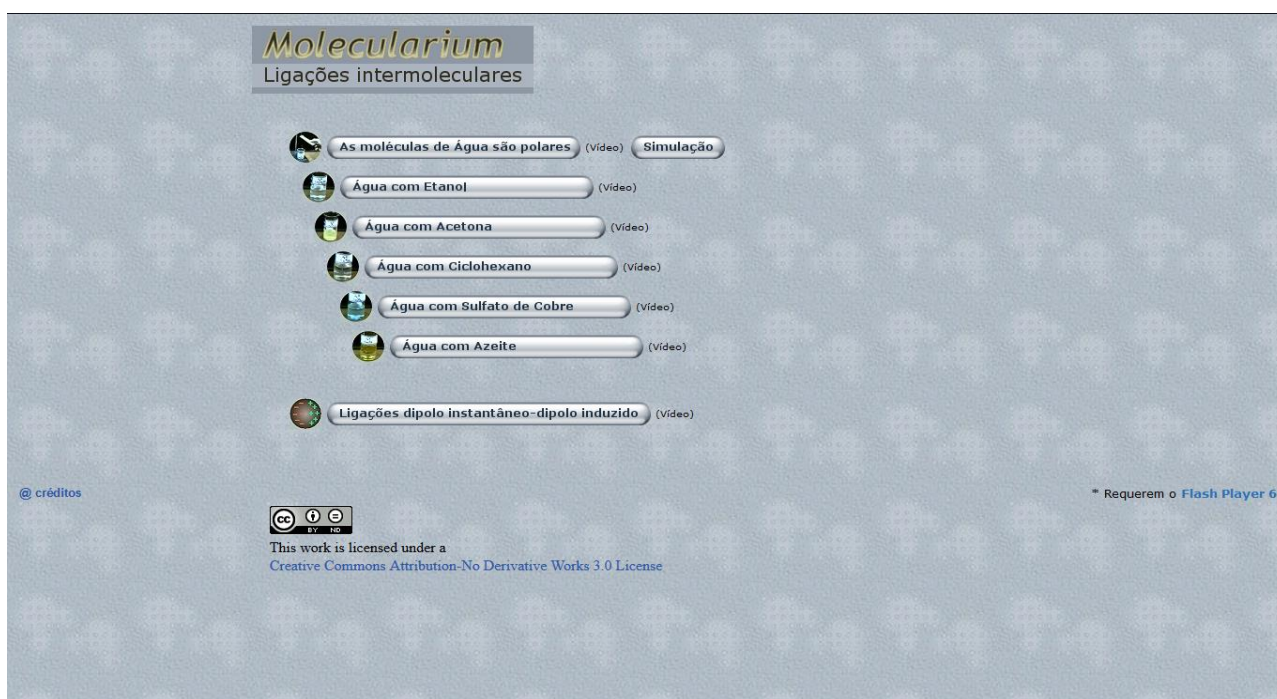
Molecularium
Ligações intermoleculares

As moléculas de Água são polares (vídeo) Simulação

Água com Etanol (vídeo)

Água com Acetona (vídeo)

Água com Ciclohexano (vídeo)

Água com Sulfato de Cobre (vídeo)

Água com Azeite (vídeo)

Ligações dipolo instantâneo-dipolo induzido (vídeo)

@ créditos

* Requerem o Flash Player 6

cc BY ND

This work is licensed under a
Creative Commons Attribution-No Derivative Works 3.0 License